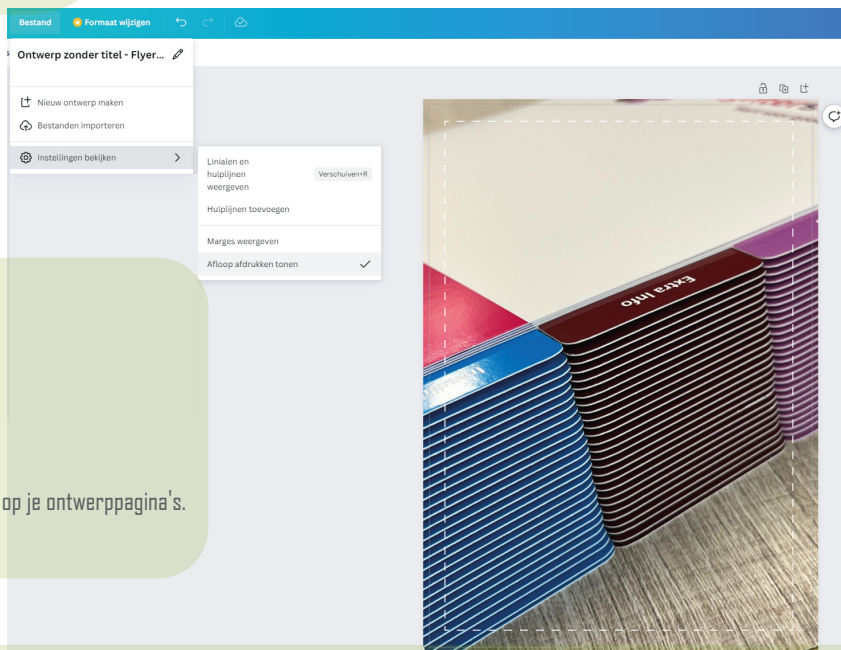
Bestand
Formaat wijzigen

Ontwerp zonder titel - Flyer...

Nieuw ontwerp maken
Bestanden importeren

Instellingen bekijken

Linialen en hulplijnen weergeven
Verschuiven+R
Hulplijnen toevoegen
Marges weergeven
Afloop afdrukken tonen

op je ontwerppagina's.

Extra info